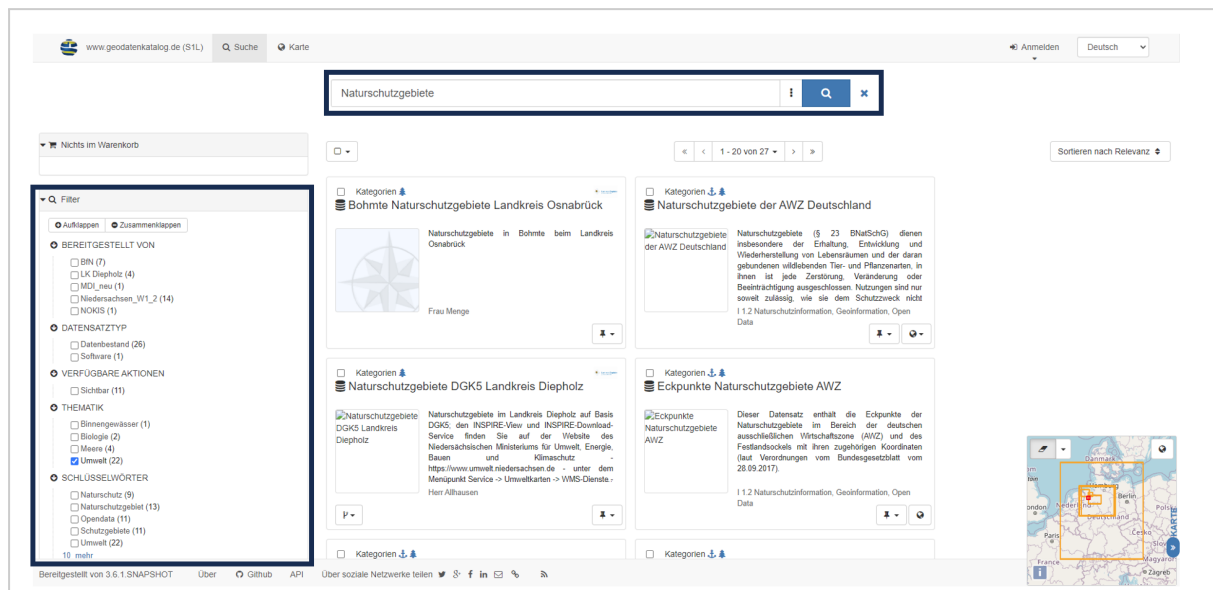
www.geodatenkatalog.de (S1L) Suche Karte

Anmelden Deutsch

Naturschutzgebiete

Nichts im Warenkorb

Filter

Aufklappen Zusammenklappen

BEREITGESTELLT VON
BfN (7)
LK Diepholz (4)
MDI_neu (1)
Niedersachsen_W1_2 (14)
NOKIS (1)

DATENSATZTYP
Datenbestand (26)
Software (1)

VERFÜGBARE AKTIONEN
Sichtbar (11)

THEMATIK
Binnengewässer (1)
Biologie (2)
Meere (4)
Umwelt (22)

SCHLÜSSELWÖRTER
Naturschutz (9)
Naturschutzgebiet (13)
Opendata (11)
Schutzgebiete (11)
Umwelt (22)
10 mehr

« ‹ 1 - 20 von 27 › »

Sortieren nach Relevanz

Kategorien
Bohmte Naturschutzgebiete Landkreis Osnabrück
Naturschutzgebiete in Bohmte beim Landkreis Osnabrück
Frau Menge

Kategorien
Naturschutzgebiete der AWZ Deutschland
Naturschutzgebiete der AWZ Deutschland
Naturschutzgebiete (§ 23 BNatSchG) dienen insbesondere der Erhaltung, Entwicklung und Wiederherstellung von Lebensräumen und der daran gebundenen wildlebenden Tier- und Pflanzenarten, in ihnen ist jede Zerstörung, Veränderung oder Beeinträchtigung ausgeschlossen. Nutzungen sind nur soweit zulässig, wie sie dem Schutzzweck nicht
I 1.2 Naturschutzinformation, Geoinformation, Open Data

Kategorien
Naturschutzgebiete DGK5 Landkreis Diepholz
Naturschutzgebiete DGK5 Landkreis Diepholz
Naturschutzgebiete im Landkreis Diepholz auf Basis DGK5, den INSPIRE-View und INSPIRE-Download-Service finden Sie auf der Website des Niedersächsischen Ministeriums für Umwelt, Energie, Bauen und Klimaschutz - https://www.umwelt.niedersachsen.de - unter dem Menüpunkt Service -> Umweltkarten -> WMS-Dienste.-
Herr Allhausen

Kategorien
Eckpunkte Naturschutzgebiete AWZ
Eckpunkte Naturschutzgebiete AWZ
Dieser Datensatz enthält die Eckpunkte der Naturschutzgebiete im Bereich der deutschen ausschließlichen Wirtschaftszone (AWZ) und des Festlandsockels mit ihren zugehörigen Koordinaten (laut Verordnungen vom Bundesgesetzblatt vom 28.09.2017).
I 1.2 Naturschutzinformation, Geoinformation, Open Data

Kategorien

Kategorien

Danmark Hamburg Berlin Nederland Deutschland London Polsk Paris Česko Magyar France Zagreb KARTE

Bereitgestellt von 3.6.1.SNAPSHOT Über Github API Über soziale Netzwerke teilen